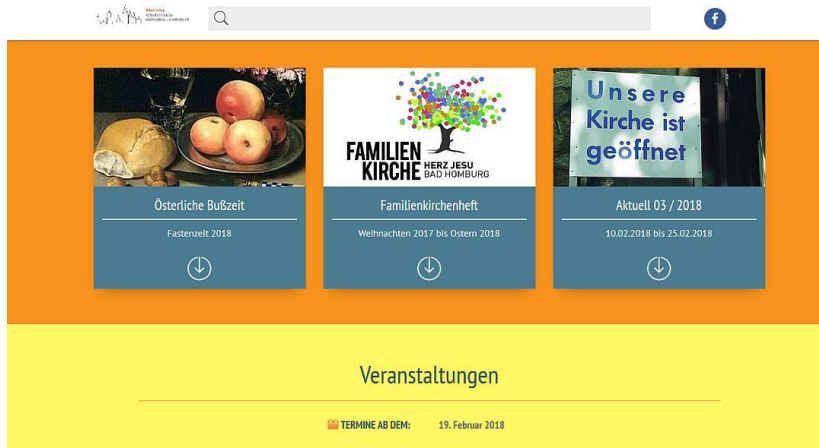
Unsere Kirche ist geöffnet

FAMILIEN KIRCHE HERZ JESU BAD HOMBURG

Österliche Bußzeit

Fastenzeit 2018

Familienkirchenheft

Weihnachten 2017 bis Ostern 2018

Aktuell 03 / 2018

10.02.2018 bis 25.02.2018

Veranstaltungen

TERMINE AB DEM: 19. Februar 2018